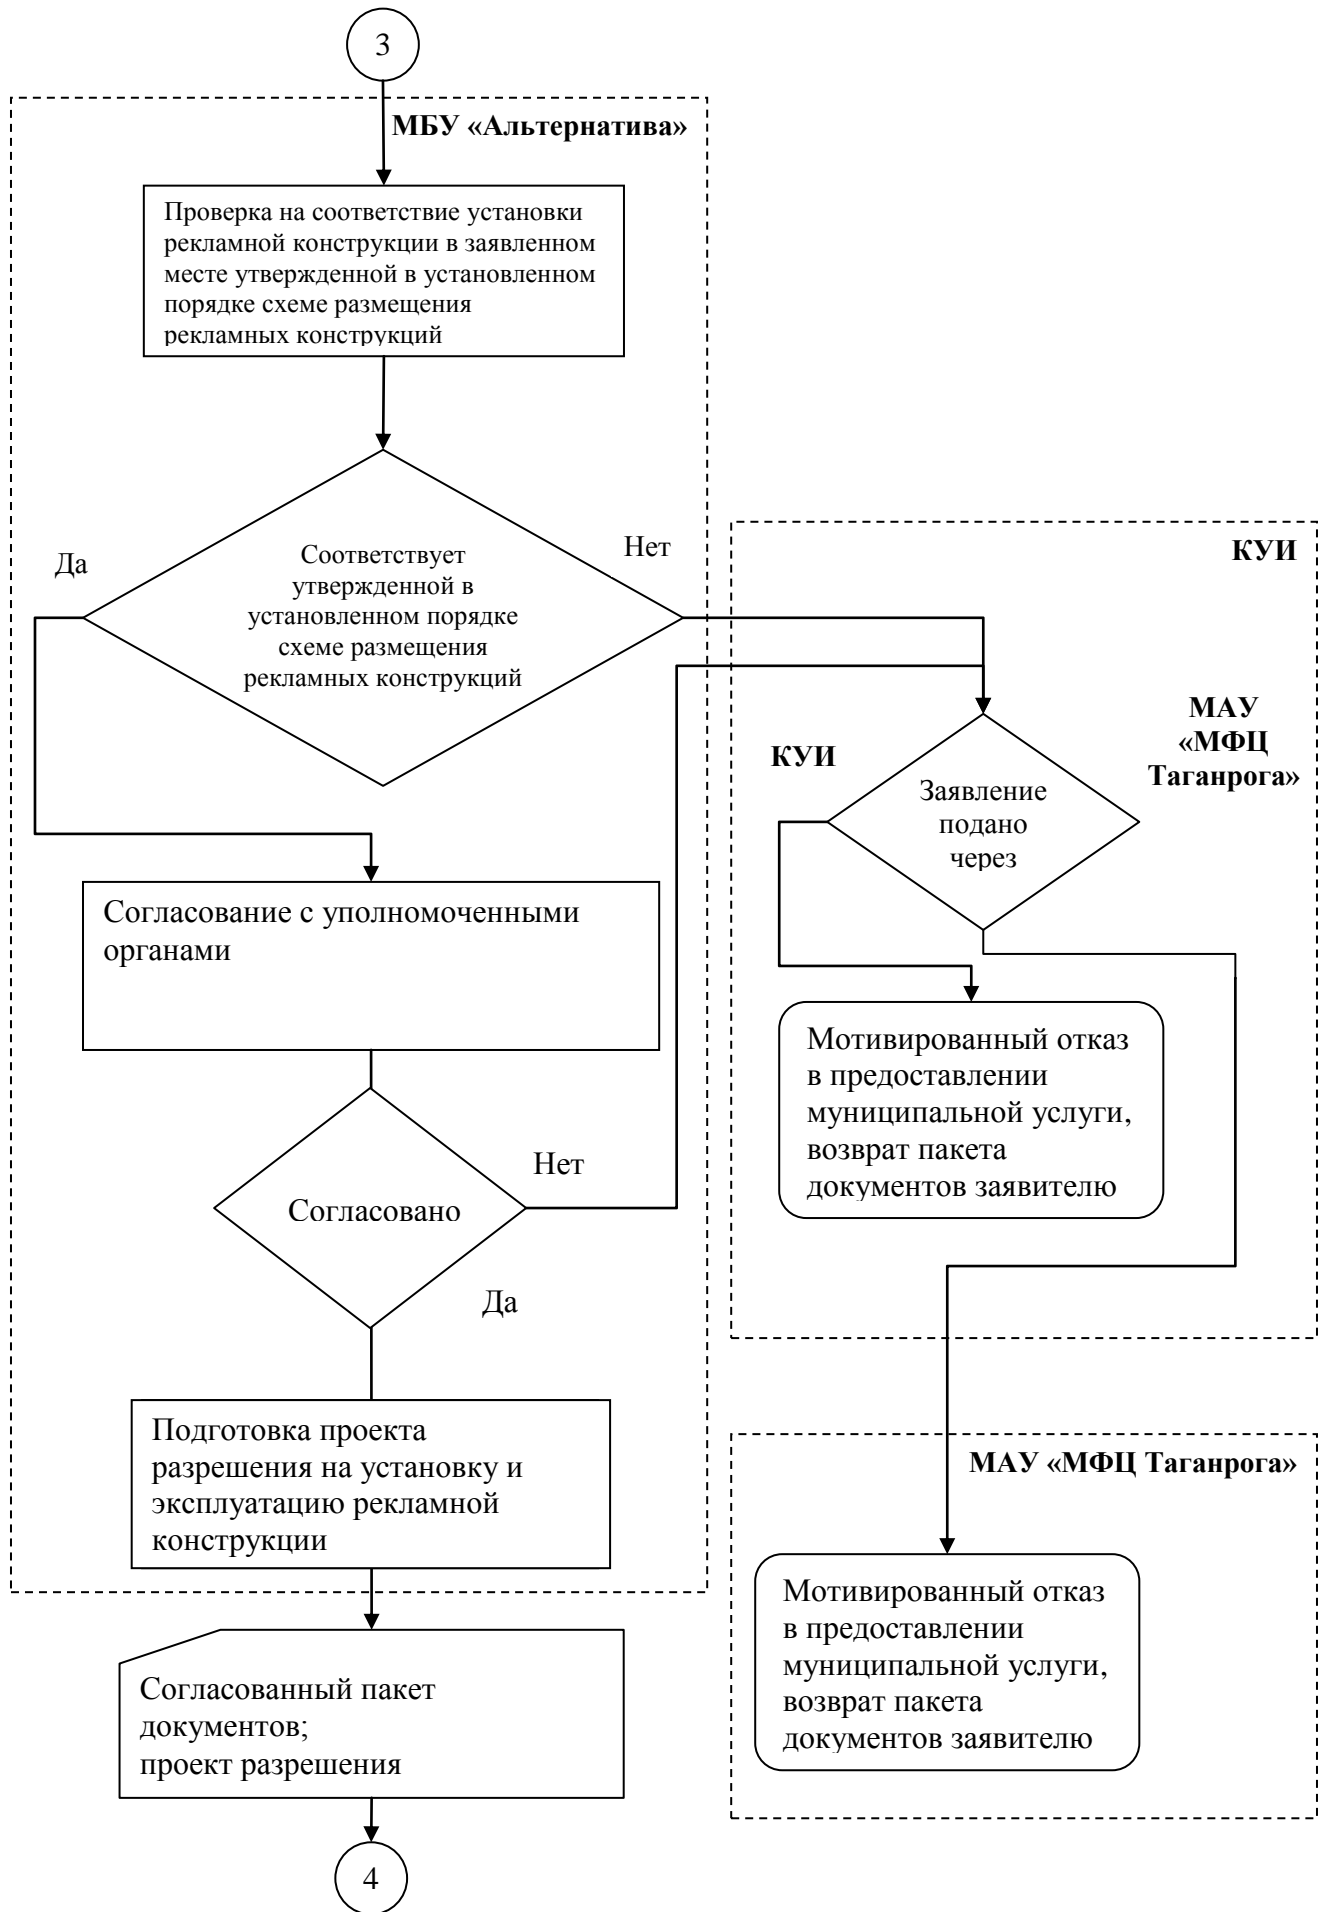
3

МБУ «Альтернатива»

Проверка на соответствие установки рекламной конструкции в заявленном месте утвержденной в установленном порядке схеме размещения рекламных конструкций

Да

Соответствует утвержденной в установленном порядке схеме размещения рекламных конструкций

Нет

КУИ

МАУ «МФЦ Таганрога»

КУИ

Заявление подано через

Согласование с уполномоченными органами

Мотивированный отказ в предоставлении муниципальной услуги, возврат пакета документов заявителю

Нет

Согласовано

Да

Подготовка проекта разрешения на установку и эксплуатацию рекламной конструкции

МАУ «МФЦ Таганрога»

Мотивированный отказ в предоставлении муниципальной услуги, возврат пакета документов заявителю

Согласованный пакет документов;
проект разрешения

4